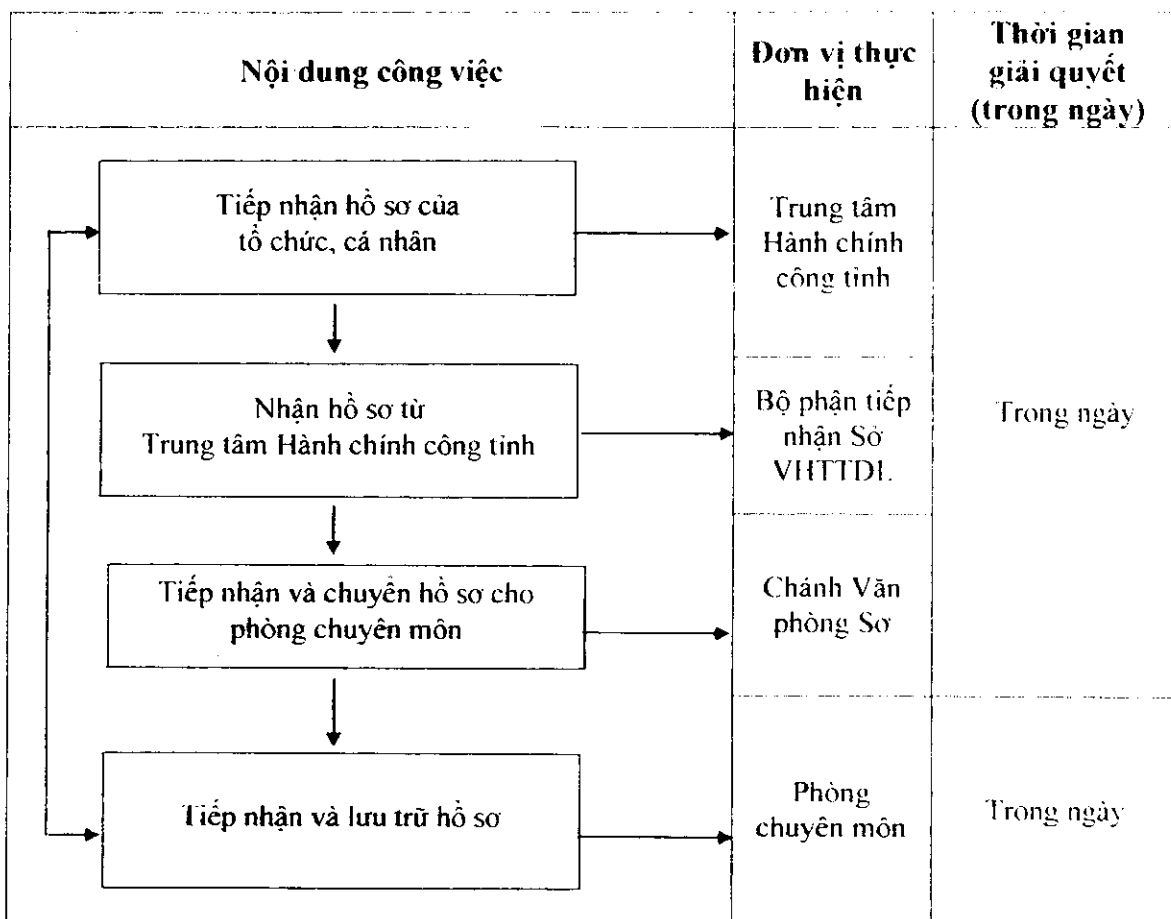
| Nội dung công việc | Đơn vị thực hiện | Thời gian giải quyết (trong ngày) |
|---|---|---|
| Tiếp nhận hồ sơ của tổ chức, cá nhân | Trung tâm Hành chính công tỉnh | Trong ngày |
| Nhận hồ sơ từ Trung tâm Hành chính công tỉnh | Bộ phận tiếp nhận Sở VHTTDL | |
| Tiếp nhận và chuyển hồ sơ cho phòng chuyên môn | Chánh Văn phòng Sở | |
| Tiếp nhận và lưu trữ hồ sơ | Phòng chuyên môn | Trong ngày |